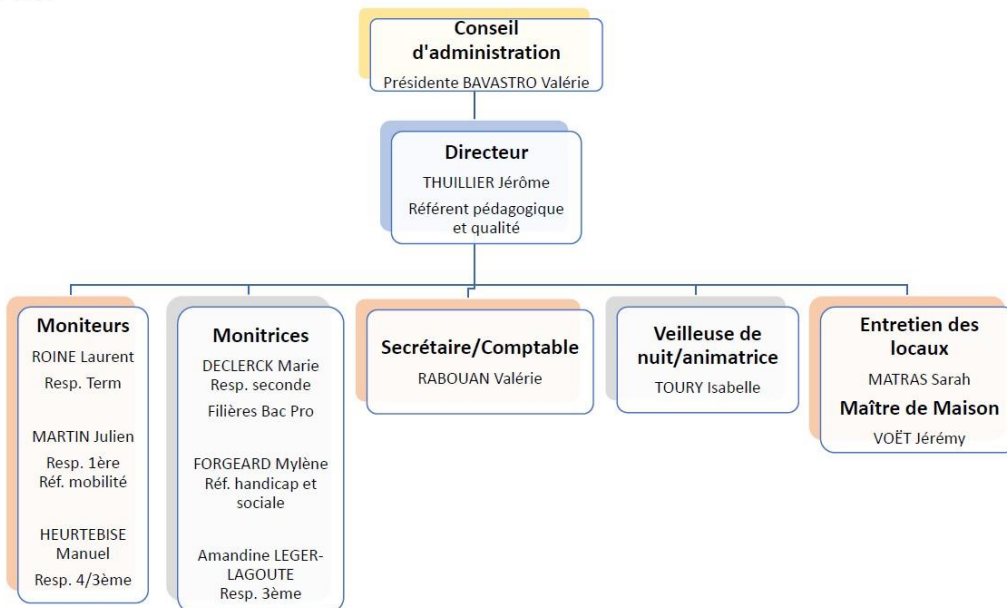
Conseil d'administration
Présidente BAVASTRO Valérie

Directeur
THUILLIER Jérôme
Référent pédagogique et qualité

Moniteurs
ROINE Laurent
Resp. Term

MARTIN Julien
Resp. 1ère
Réf. mobilité

HEURTEBISE Manuel
Resp. 4/3ème

Monitrices
DECLERCK Marie
Resp. seconde
Filières Bac Pro

FORGEARD Mylène
Réf. handicap et sociale

Amandine LEGER-LAGOUTE
Resp. 3ème

Secrétaire/Comptable
RABOUAN Valérie

Veilleuse de nuit/animatrice
TOURY Isabelle

Entretien des locaux
MATRAS Sarah
Maître de Maison
VOËT Jérémy